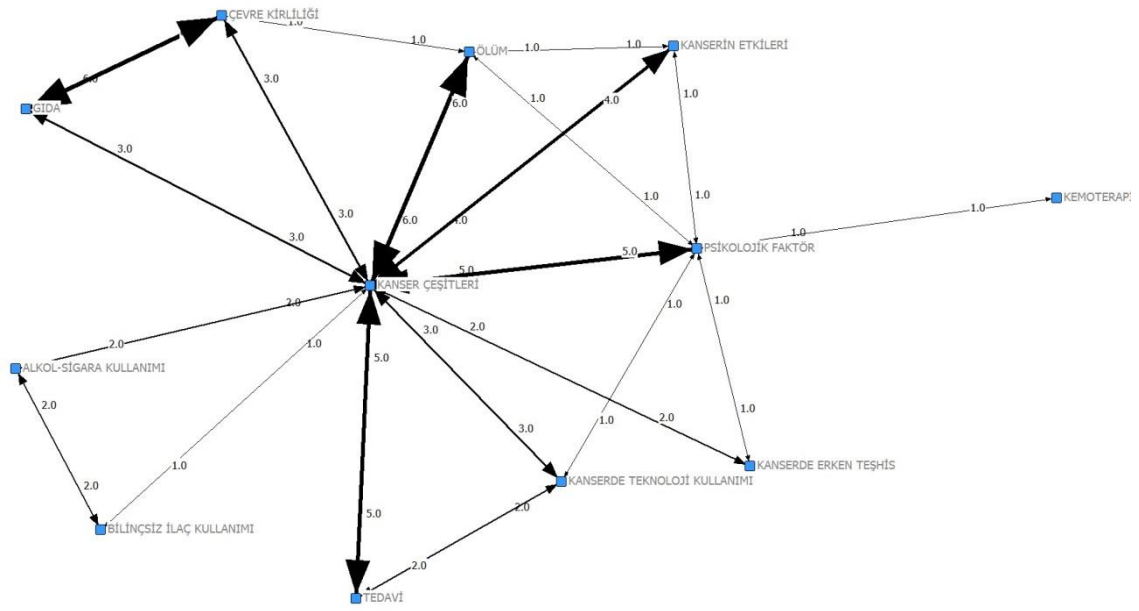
ÇEVRE KİRLİLİĞİ
1.0
1.0
ÖLÜM
1.0
1.0
KANSERİN ETKİLERİ
6.0
GIDA
3.0
6.0
1.0
4.0
1.0
3.0
1.0
1.0
KEMOTERAPİ
3.0
6.0
4.0
1.0
1.0
3.0
5.0
5.0
PSİKOLOJİK FAKTÖR
KANSER ÇEŞİTLERİ
2.0
1.0
2.0
3.0
2.0
1.0
ALKOL-SİGARA KULLANIMI
5.0
1.0
2.0
3.0
1.0
2.0
1.0
KANSERDE ERKEN TEŞHİS
2.0
KANSERDE TEKNOLOJİ KULLANIMI
5.0
2.0
BİLİNÇSİZ İLAÇ KULLANIMI
2.0
TEDAVİ